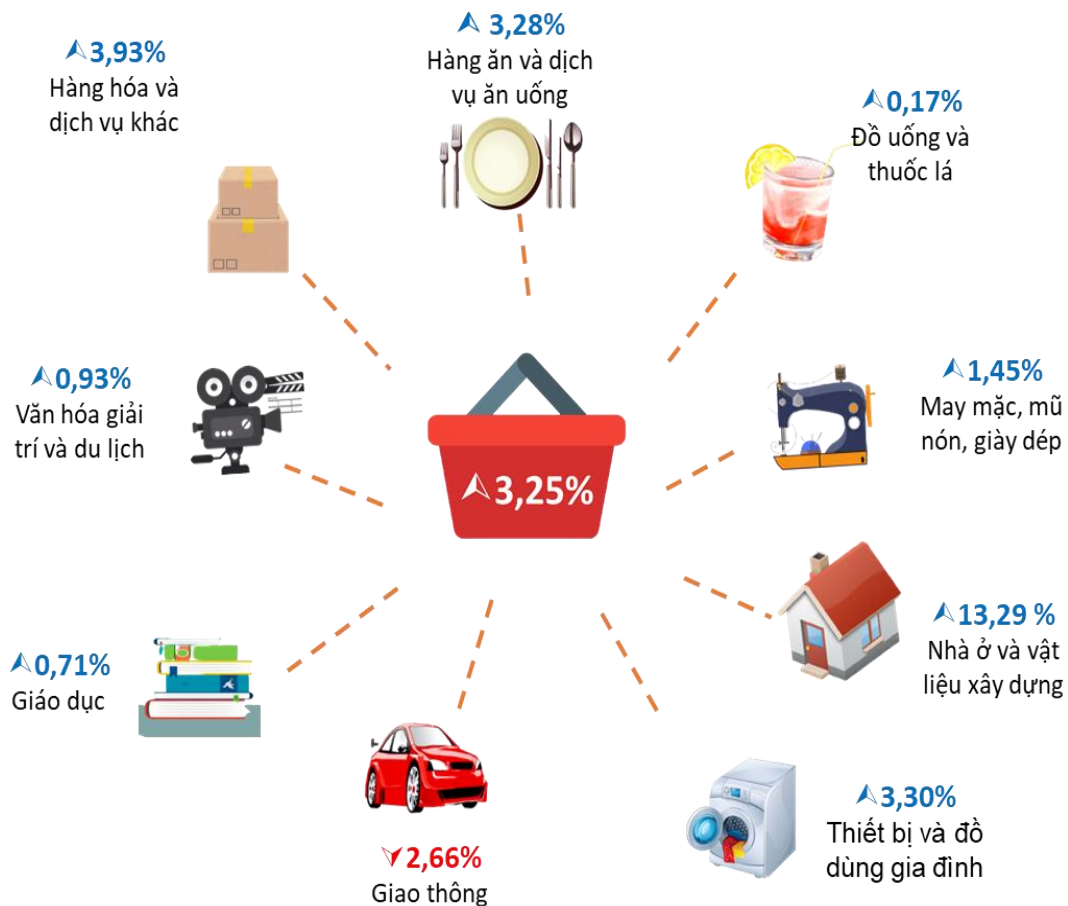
3,28%
Hàng ăn và dịch vụ ăn uống

3,93%
Hàng hóa và dịch vụ khác

0,17%
Đồ uống và thuốc lá

0,93%
Văn hóa giải trí và du lịch

3,25%

1,45%
May mặc, mũ nón, giày dép

13,29 %
Nhà ở và vật liệu xây dựng

0,71%
Giáo dục

2,66%
Giao thông

3,30%
Thiết bị và đồ dùng gia đình